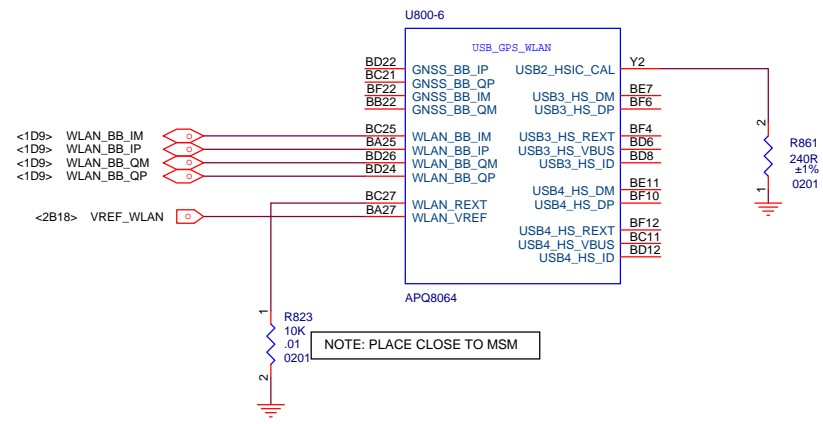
U800-6

USB_GPS_WLAN

BD22 GNSS_BB_IP
BC21 GNSS_BB_QP
BF22 GNSS_BB_IM
BB22 GNSS_BB_QM

<1D9> WLAN_BB_IM
<1D9> WLAN_BB_IP
<1D9> WLAN_BB_QM
<1D9> WLAN_BB_QP

BC25 WLAN_BB_IM
BA25 WLAN_BB_IP
BD26 WLAN_BB_QM
BD24 WLAN_BB_QP

<2B18> VREF_WLAN

BC27 WLAN_REXT
BA27 WLAN_VREF

USB2_HSIC_CAL Y2
USB3_HS_DM BE7
USB3_HS_DP BF6
USB3_HS_REXT BF4
USB3_HS_VBUS BD6
USB3_HS_ID BD8
USB4_HS_DM BE11
USB4_HS_DP BF10
USB4_HS_REXT BF12
USB4_HS_VBUS BC11
USB4_HS_ID BD12

APQ8064

2
R861
240R
±1%
0201
1

1
R823
10K
.01
0201
2

NOTE: PLACE CLOSE TO MSM